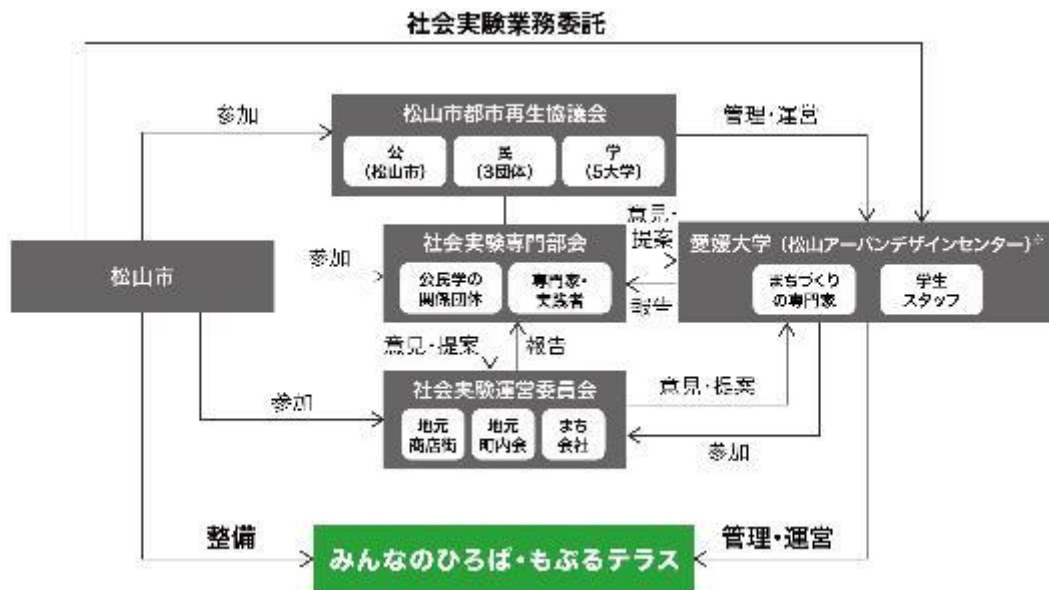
社会実験業務委託

参加

松山市都市再生協議会

公
(松山市)

民
(3団体)

学
(5大学)

管理・運営

松山市

参加

社会実験専門部会

公民学の
関係団体

専門家・
実務者

意見・
提案

報告

愛媛大学（松山アーバンデザインセンター）※

まちづくり
の専門家

学生
スタッフ

意見・提案

報告

参加

社会実験運営委員会

地元
商店街

地元
町内会

まち
会社

意見・提案

参加

整備

みんなのひろば・もぶるテラス

管理・運営